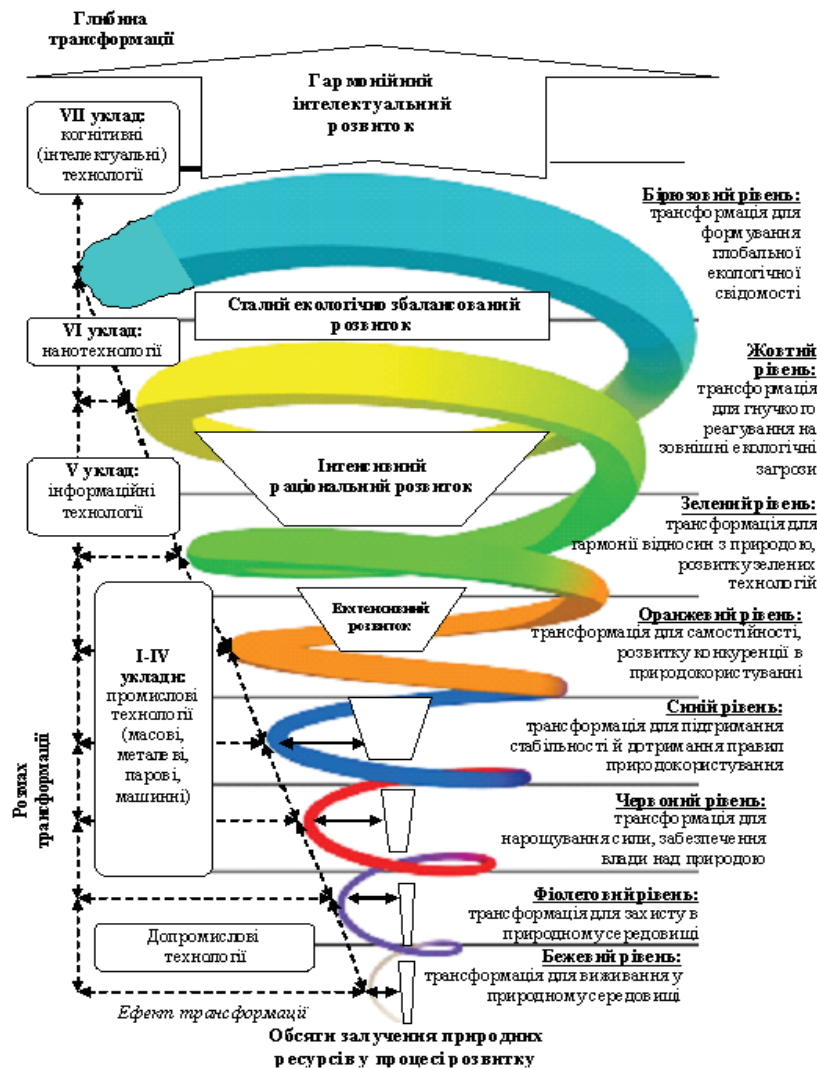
Глибина трансформації

Гармонійний інтелектуальний розвиток

VII уклад: когнітивні (інтелектуальні) технології

Бірюзовий рівень: трансформація для формування глобальної екологічної свідомості

Сталий екологічно збалансований розвиток

VI уклад: нанотехнології

Жовтий рівень: трансформація для гнучкого реагування на зовнішні екологічні загрози

Інтенсивний раціональний розвиток

V уклад: інформаційні технології

Зелений рівень: трансформація для гармонії відносин з природою, розвитку зелених технологій

Екстенсивний розвиток

I-IV уклади: промислові технології (масові, металеві, парові, машинні)

Оранжевий рівень: трансформація для самостійності, розвитку конкуренції в природокористуванні

Синій рівень: трансформація для підтримання стабільності й дотримання правил природокористування

Червоний рівень: трансформація для нарощування сили, забезпечення влади над природою

Розмах трансформації

Фіолетовий рівень: трансформація для захисту в природному середовищі

Допромислові технології

Бежевий рівень: трансформація для виживання у природному середовищі

Ефект трансформації

Обсяги залучення природних ресурсів у процесі розвитку